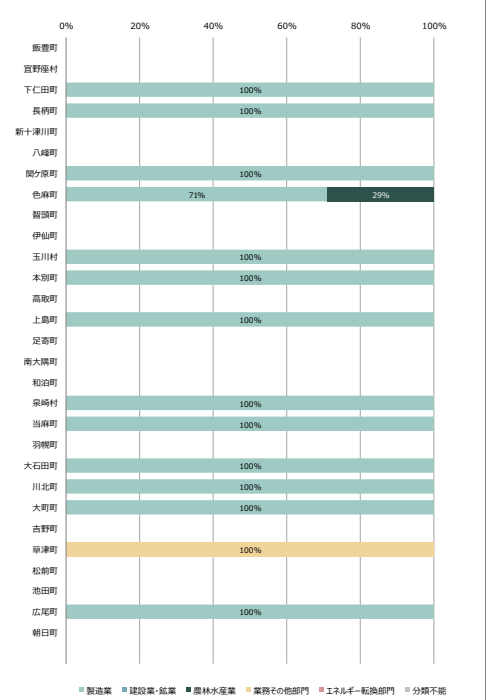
0%
20%
40%
60%
80%
100%

飯豊町
宜野座村
下仁田町 100%
長柄町 100%
新十津川町
八峰町
関ケ原町 100%
色麻町 71% 29%
智頭町
伊仙町
玉川村 100%
本別町 100%
高取町
上島町 100%
足寄町
南大隅町
和泊町
泉崎村 100%
当麻町 100%
羽幌町
大石田町 100%
川北町 100%
大町町 100%
吉野町
草津町 100%
松前町
池田町
広尾町 100%
朝日町

製造業
建設業・鉱業
農林水産業
業務その他部門
エネルギー転換部門
分類不能